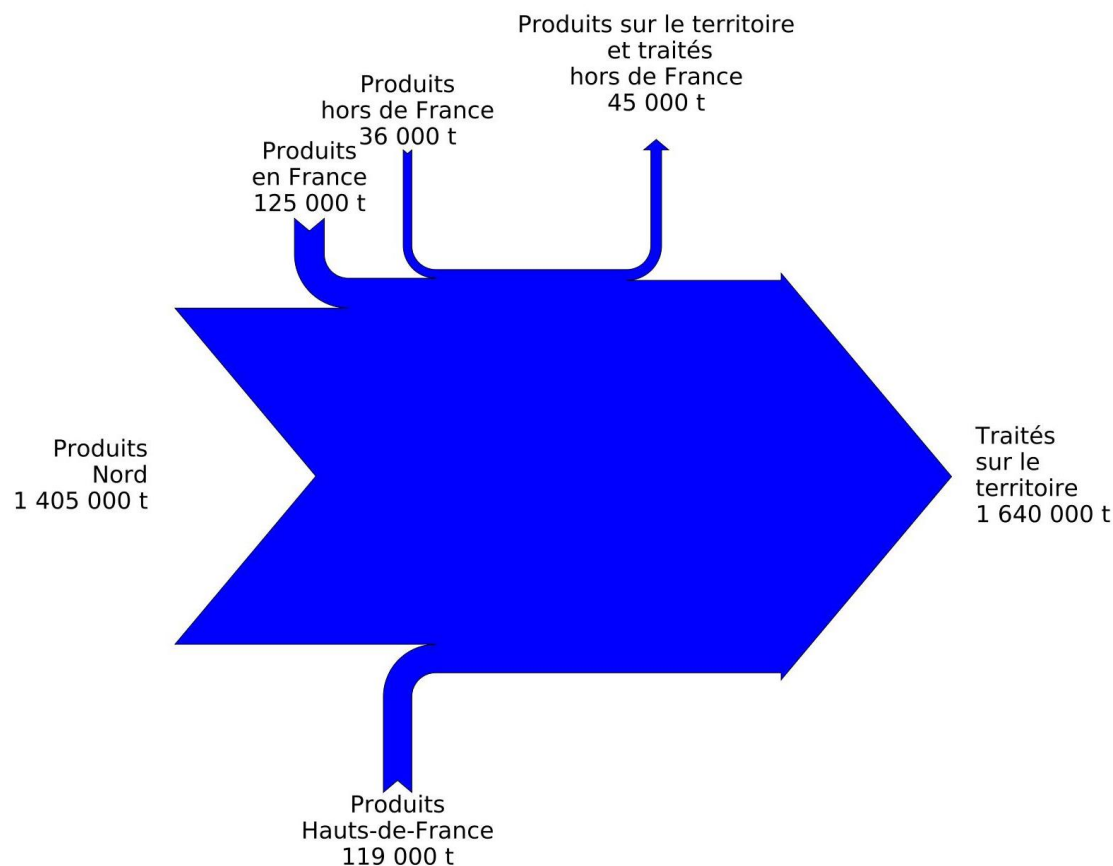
Produits sur le territoire et traités hors de France 45 000 t

Produits hors de France 36 000 t

Produits en France 125 000 t

Produits Nord 1 405 000 t

Traités sur le territoire 1 640 000 t

Produits Hauts-de-France 119 000 t